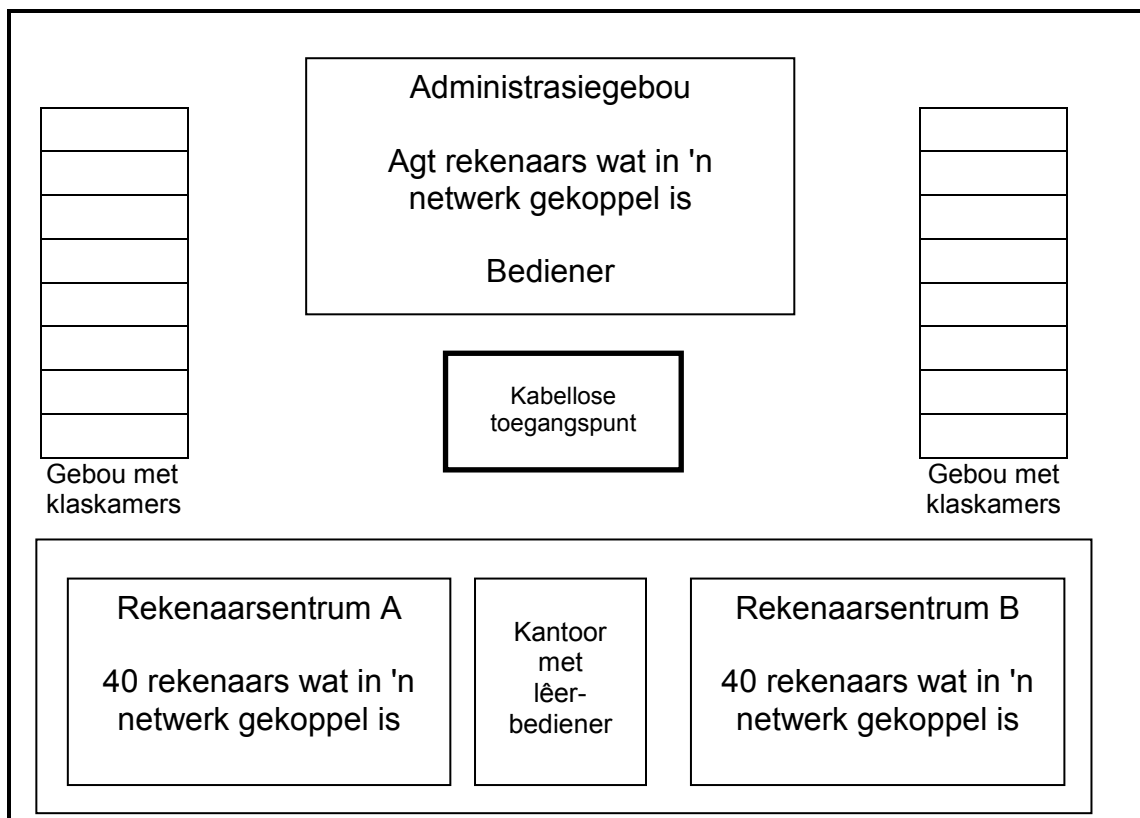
Administrasiegebou

Agt rekenaars wat in 'n netwerk gekoppel is

Bediener

Gebou met klaskamers

Kabellose toegangspunt

Gebou met klaskamers

Rekenaarsentrum A

40 rekenaars wat in 'n netwerk gekoppel is

Kantoor met lêerbediener

Rekenaarsentrum B

40 rekenaars wat in 'n netwerk gekoppel is